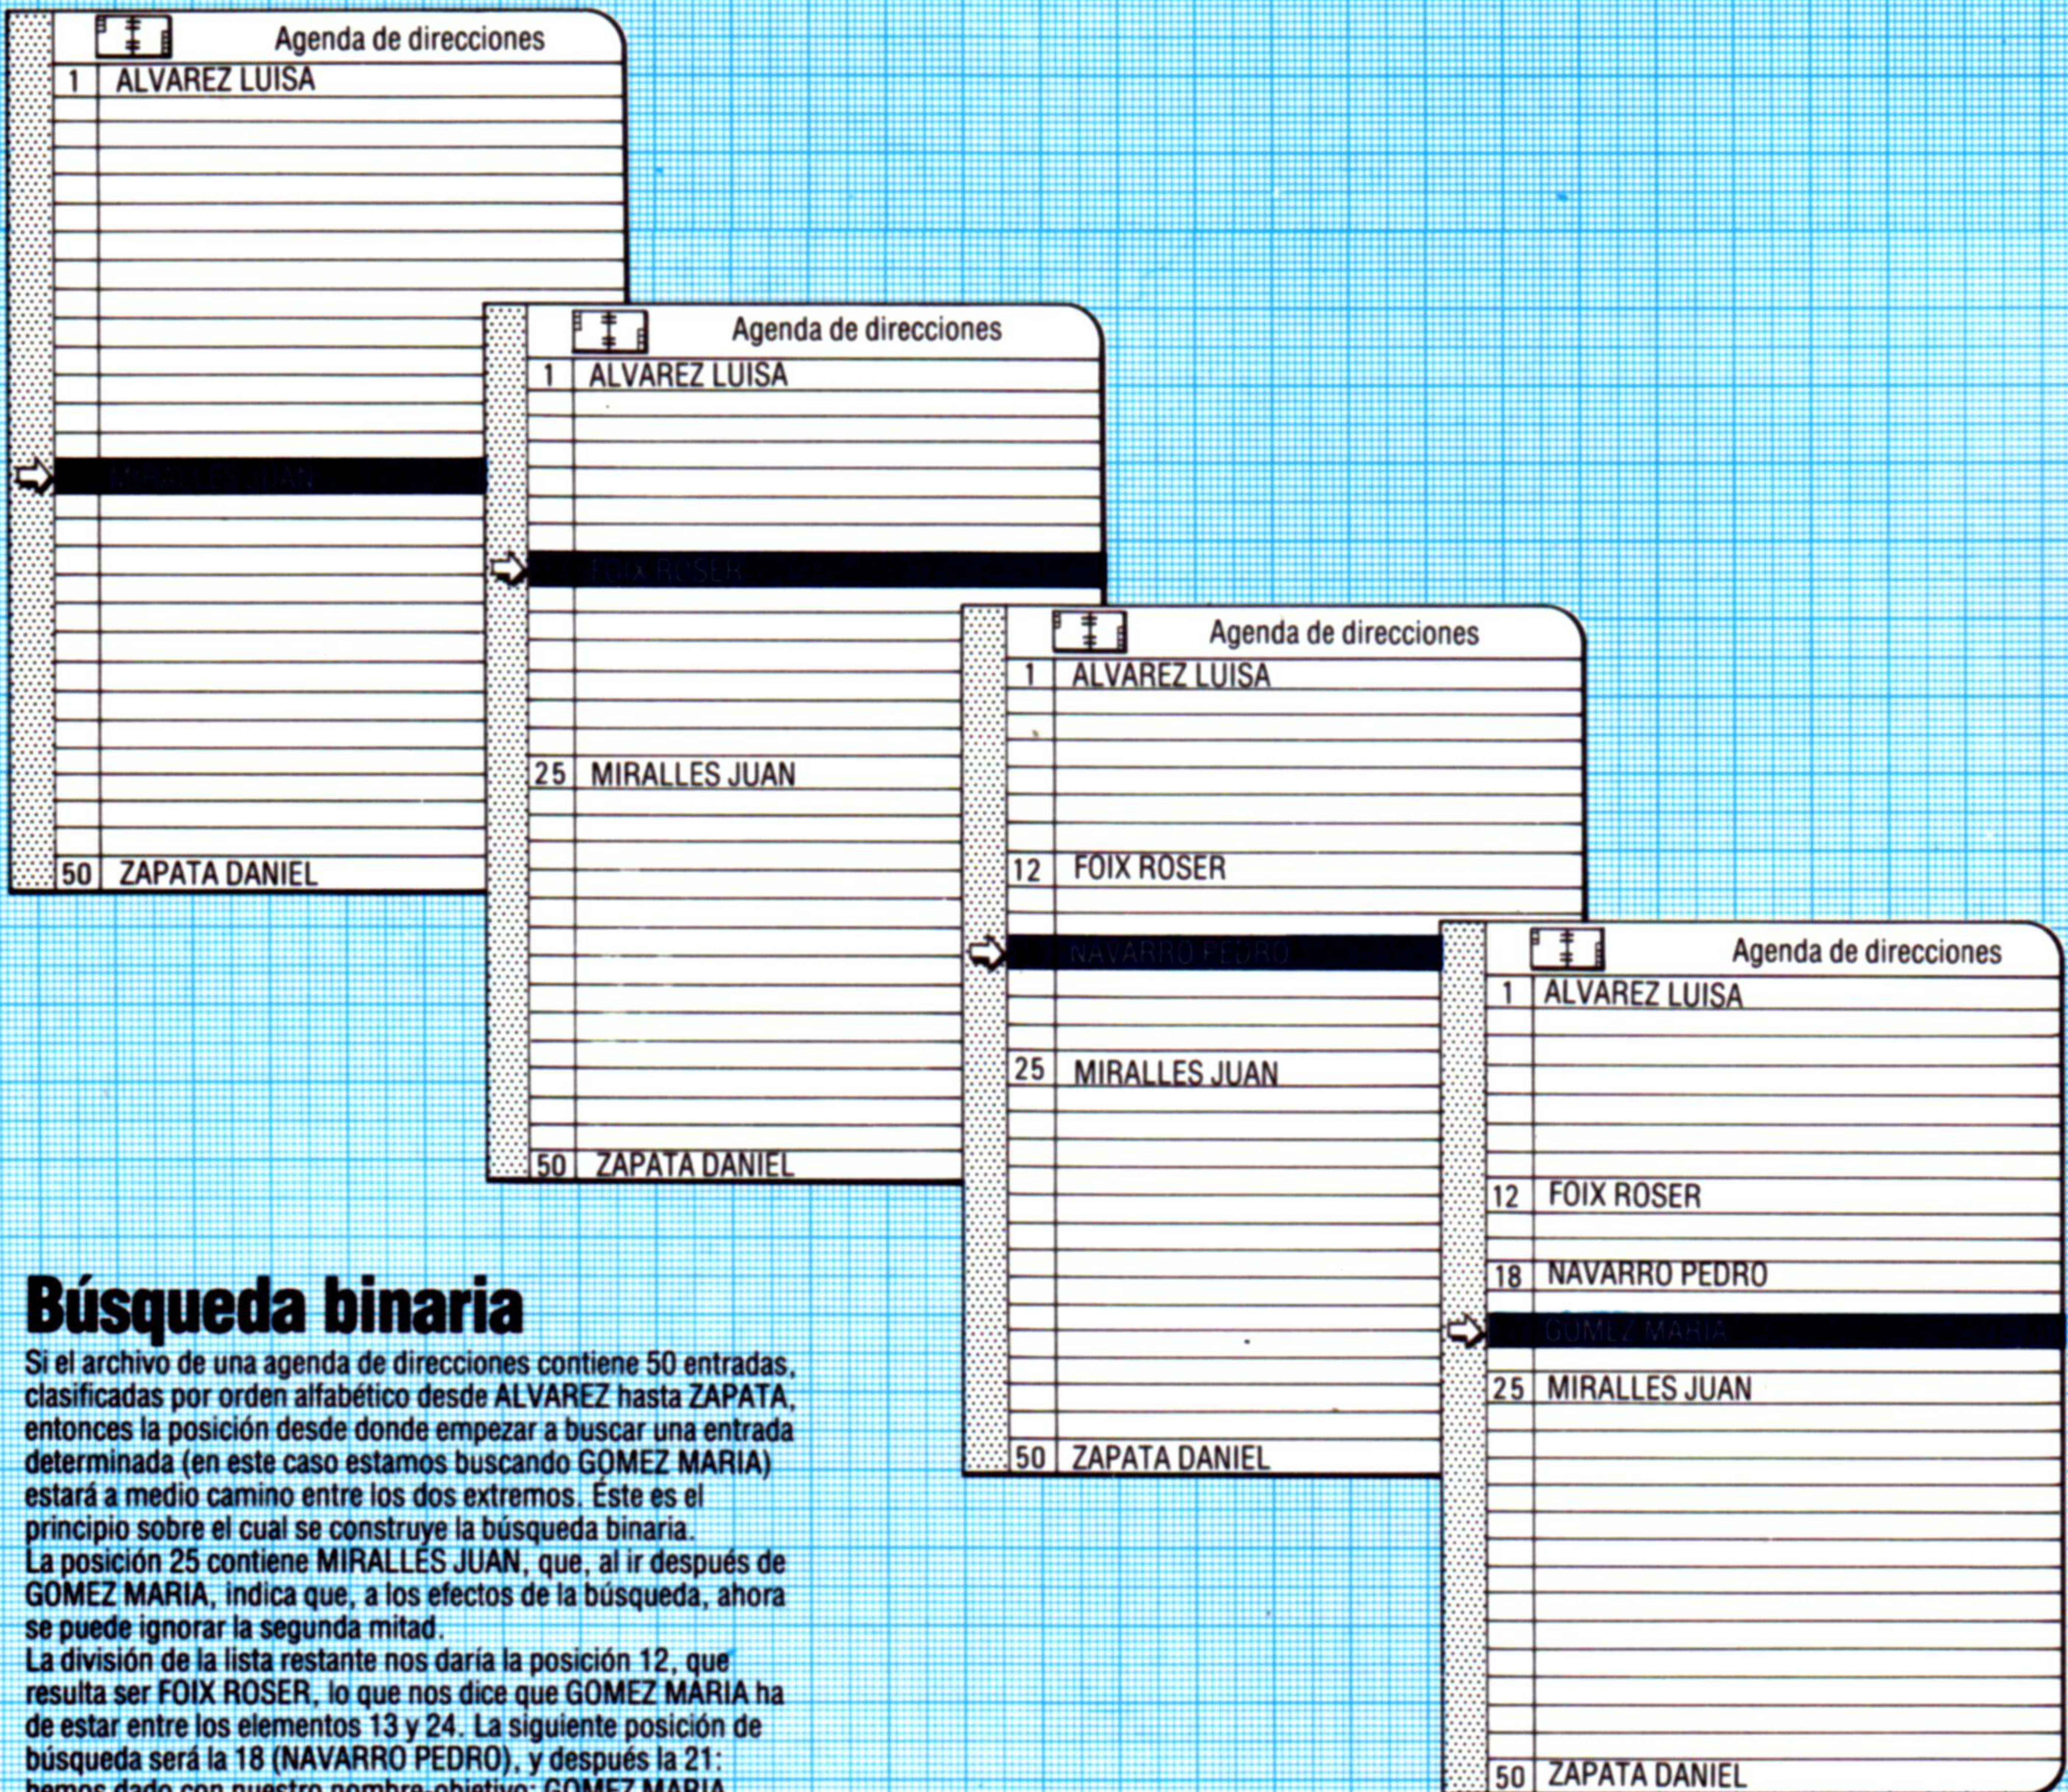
Agenda de direcciones
1 ALVAREZ LUISA
MIRALLES JUAN
50 ZAPATA DANIEL

Agenda de direcciones
1 ALVAREZ LUISA
FOIX ROSER
25 MIRALLES JUAN
50 ZAPATA DANIEL

Agenda de direcciones
1 ALVAREZ LUISA
12 FOIX ROSER
NAVARRO PEDRO
25 MIRALLES JUAN
50 ZAPATA DANIEL

Agenda de direcciones
1 ALVAREZ LUISA
12 FOIX ROSER
18 NAVARRO PEDRO
GOMEZ MARIA
25 MIRALLES JUAN
50 ZAPATA DANIEL

Búsqueda binaria

Si el archivo de una agenda de direcciones contiene 50 entradas, clasificadas por orden alfabético desde ALVAREZ hasta ZAPATA, entonces la posición desde donde empezar a buscar una entrada determinada (en este caso estamos buscando GOMEZ MARIA) estará a medio camino entre los dos extremos. Éste es el principio sobre el cual se construye la búsqueda binaria.
La posición 25 contiene MIRALLES JUAN, que, al ir después de GOMEZ MARIA, indica que, a los efectos de la búsqueda, ahora se puede ignorar la segunda mitad.
La división de la lista restante nos daría la posición 12, que resulta ser FOIX ROSER, lo que nos dice que GOMEZ MARIA ha de estar entre los elementos 13 y 24. La siguiente posición de búsqueda será la 18 (NAVARRO PEDRO), y después la 21: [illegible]